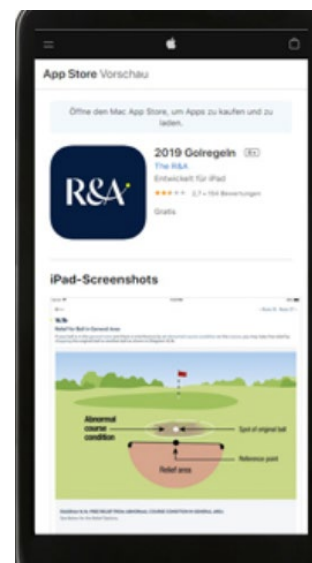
App Store Vorschau

Öffne den Mac App Store, um Apps zu kaufen und zu laden.

R&A

2019 Golregeln 4+

The R&A

Entwickelt für iPad

★★★☆☆ 2,7 • 154 Bewertungen

Gratis

iPad-Screenshots

16.1b

Relief for Ball in General Area

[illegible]

Abnormal course condition

Spot of original ball

Reference point

Relief area

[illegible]